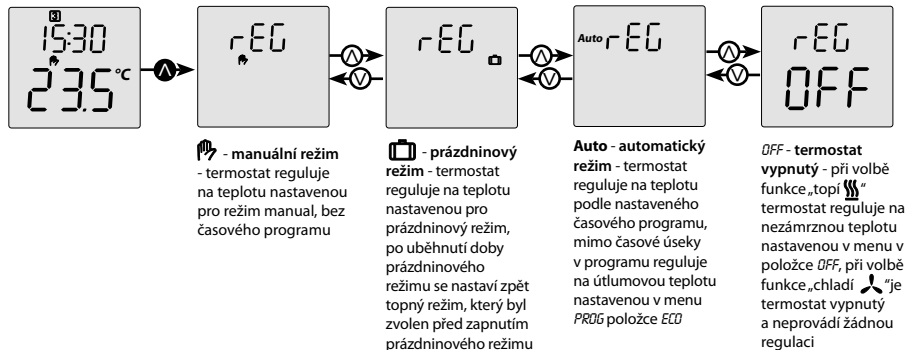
1
15:30
23.5 °C

rEG

rEG

Auto rEG

rEG
OFF

- **manuální režim** - termostat reguluje na teplotu nastavenou pro režim manual, bez časového programu

- **prázdninový režim** - termostat reguluje na teplotu nastavenou pro prázdninový režim, po uběhnutí doby prázdninového režimu se nastaví zpět topný režim, který byl zvolen před zapnutím prázdninového režimu

**Auto** - **automatický režim** - termostat reguluje na teplotu podle nastaveného časového programu, mimo časové úseky v programu reguluje na útlumovou teplotu nastavenou v menu PROG položce ECO

OFF - **termostat vypnutý** - při volbě funkce „topí " termostat reguluje na nezámrznou teplotu nastavenou v menu v položce OFF, při volbě funkce „chladí "je termostat vypnutý a neprovádí žádnou regulaci